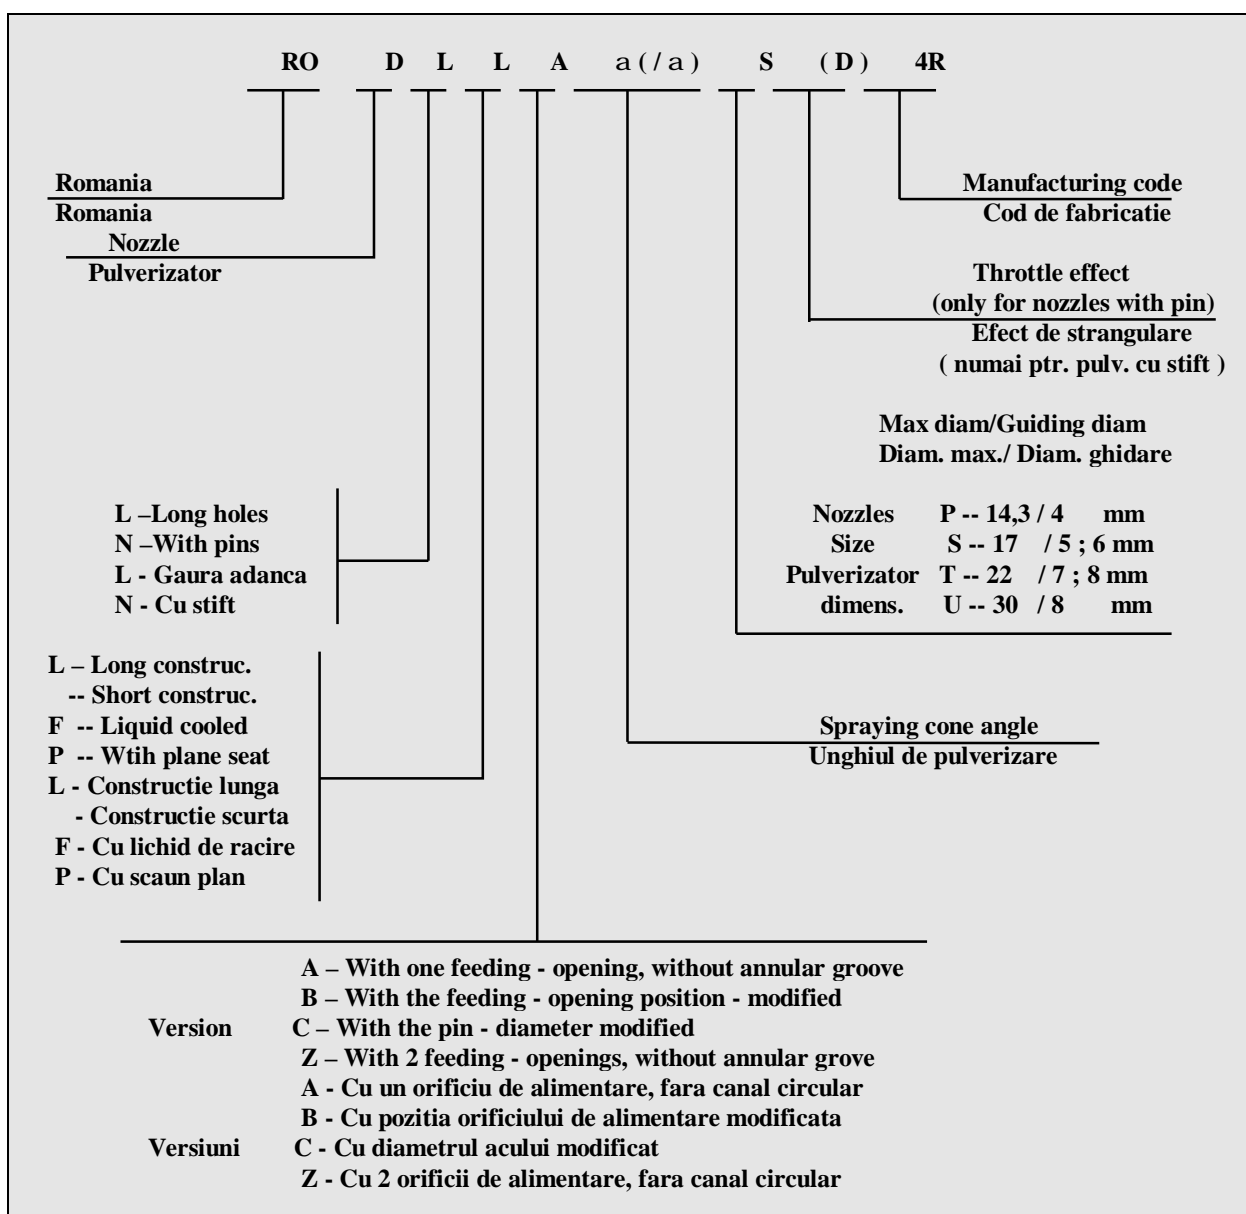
RO D L L A a(/a) S (D) 4R

Romania
Romania
Nozzle
Pulverizator

Manufacturing code
Cod de fabricatie

Throttle effect
(only for nozzles with pin)
Efect de strangulare
( numai ptr. pulv. cu stift )

Max diam/Guiding diam
Diam. max./ Diam. ghidare

| | | |
|---|---|---|
| Nozzles | P -- 14,3 / 4 | mm |
| Size | S -- 17 / 5 ; 6 | mm |
| Pulverizator | T -- 22 / 7 ; 8 | mm |
| dimens. | U -- 30 / 8 | mm |

L –Long holes
N –With pins
L - Gaura adanca
N - Cu stift

L – Long construc.
-- Short construc.
F -- Liquid cooled
P -- Wtih plane seat
L - Constructie lunga
- Constructie scurta
F - Cu lichid de racire
P - Cu scaun plan

Spraying cone angle
Unghiul de pulverizare

Version
A – With one feeding - opening, without annular groove
B – With the feeding - opening position - modified
C – With the pin - diameter modified
Z – With 2 feeding - openings, without annular grove

Versiuni
A - Cu un orificiu de alimentare, fara canal circular
B - Cu pozitia orificiului de alimentare modificata
C - Cu diametrul acului modificat
Z - Cu 2 orificii de alimentare, fara canal circular